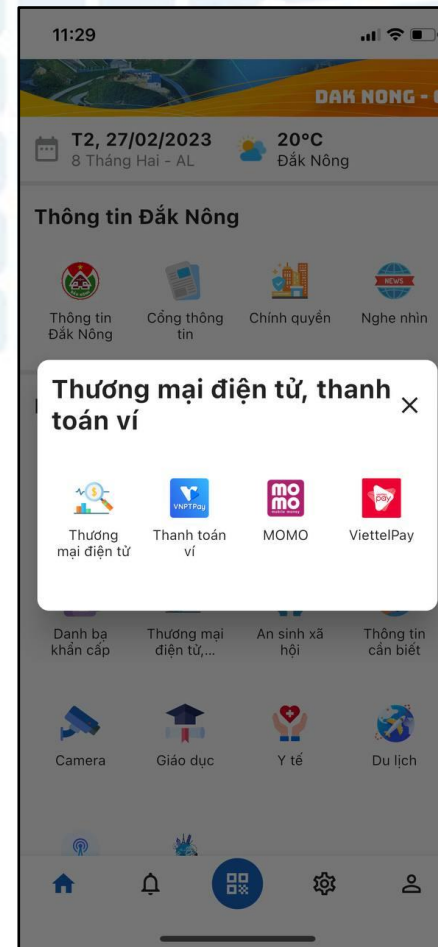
11:29

DAK NONG - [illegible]

T2, 27/02/2023
8 Tháng Hai - AL

20°C
Đắk Nông

Thông tin Đắk Nông

Thông tin Đắk Nông

Cổng thông tin

Chính quyền

NEWS
Nghe nhìn

Thương mại điện tử, thanh toán ví

×

Thương mại điện tử

VNPTPay
Thanh toán ví

mo mo
MOMO

pay
ViettelPay

Danh bạ khẩn cấp

Thương mại điện tử,...

An sinh xã hội

Thông tin cần biết

Camera

Giáo dục

Y tế

Du lịch